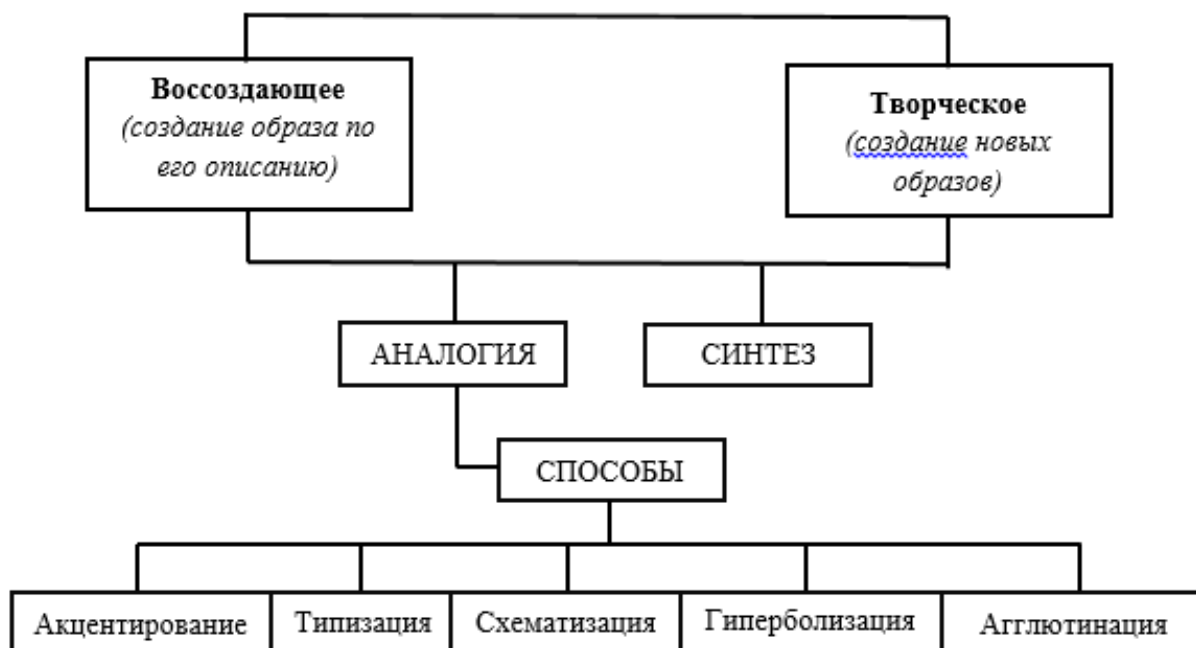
**Воссоздающее**
*(создание образа по его описанию)*

**Творческое**
*(создание новых образов)*

АНАЛОГИЯ

СИНТЕЗ

СПОСОБЫ

| Акцентирование | Типизация | Схематизация | Гиперболизация | Агглютинация |